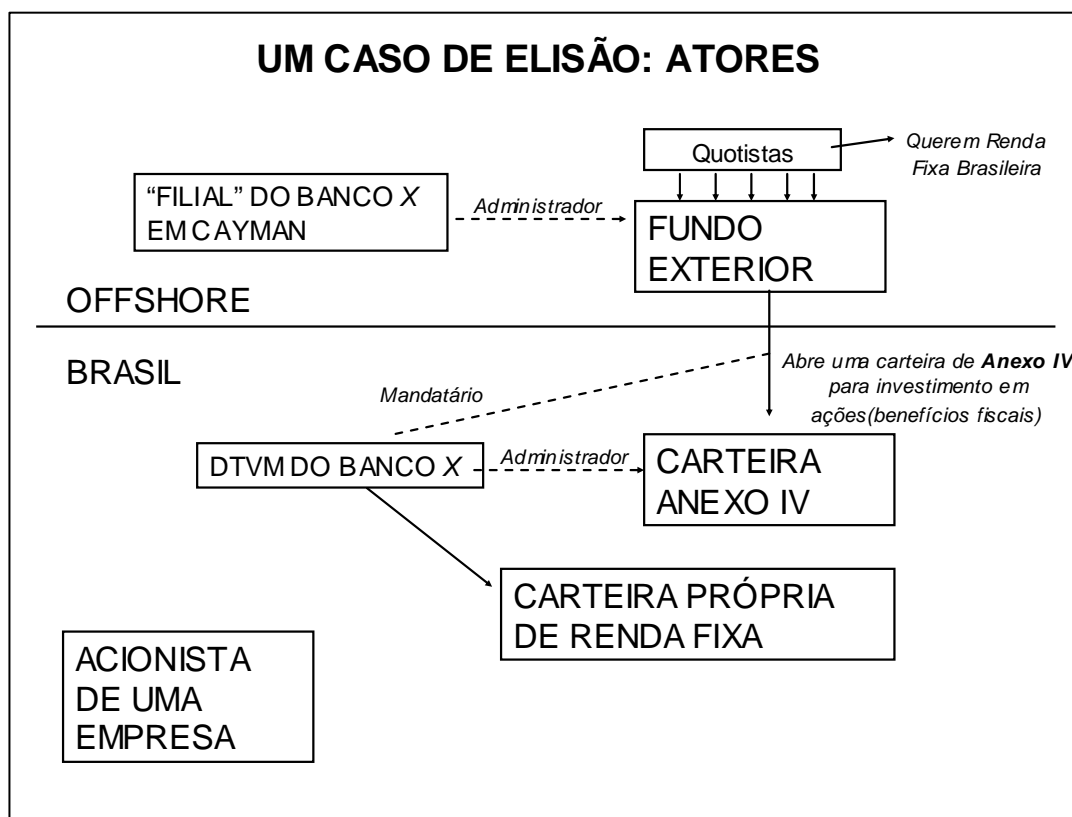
UM CASO DE ELISÃO: ATORES

Quotistas

Querem Renda Fixa Brasileira

"FILIAL" DO BANCO *X* EM CAYMAN

Administrador

FUNDO EXTERIOR

OFFSHORE

BRASIL

Abre uma carteira de **Anexo IV** para investimento em ações(benefícios fiscais)

Mandatário

DTVM DO BANCO *X*

Administrador

CARTEIRA ANEXO IV

CARTEIRA PRÓPRIA DE RENDA FIXA

ACIONISTA DE UMA EMPRESA